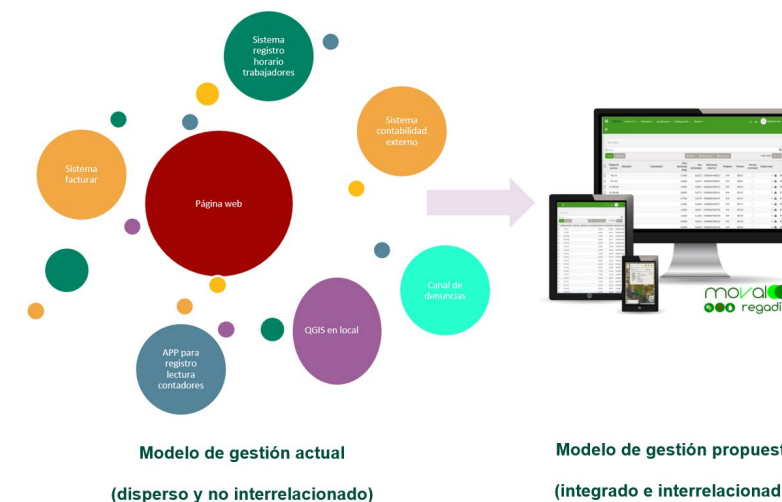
Sistema registro horario trabajadores

Sistema contabilidad externo

Sistema facturar

Página web

Canal de denuncias

QGIS en local

APP para registro lectura contadores

Modelo de gestión actual

(disperso y no interrelacionado)

moval
regadí

Modelo de gestión propuest

(integrado e interrelacionad